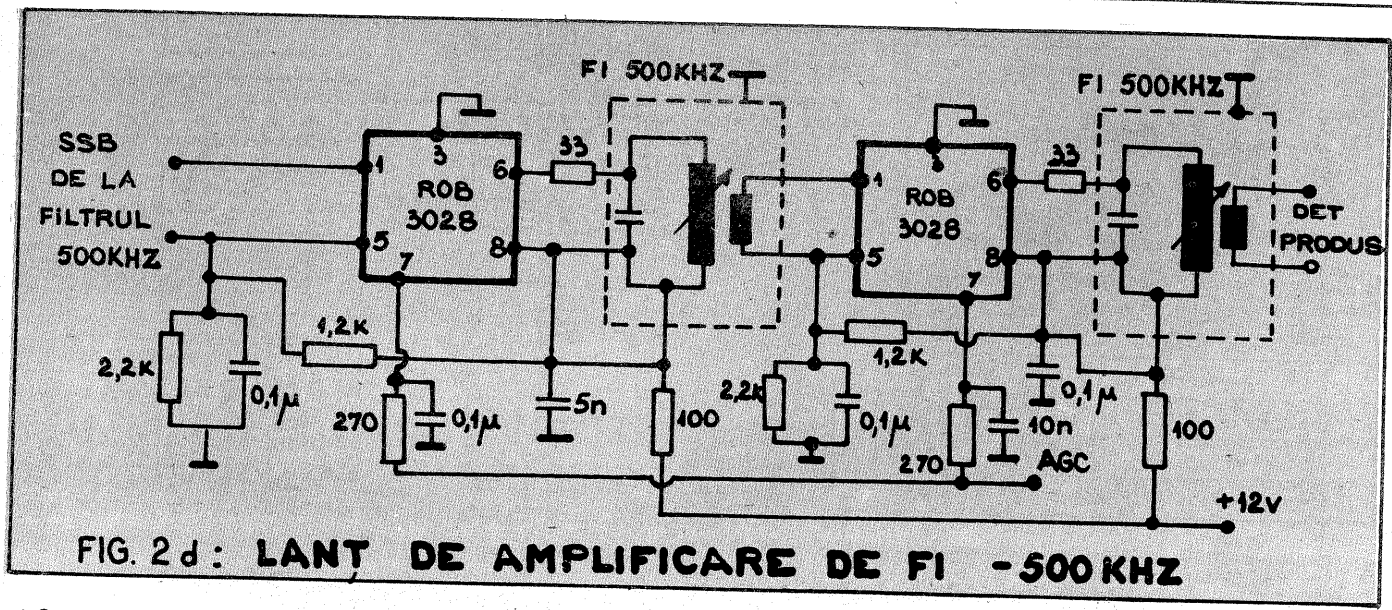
FI 500KHZ

FI 500KHZ

SSB DE LA FILTRUL 500KHZ

1 3 6 5 7 8

ROB 3028

33

1 6 5 7 8

ROB 3028

33

DET PRODUS

1,2K

1,2K

2,2K

0,1µ

270

0,1µ

5n

100

2,2K

0,1µ

270

10n

0,1µ

100

AGC

+12V

FIG. 2d: LANȚ DE AMPLIFICARE DE FI -500KHZ